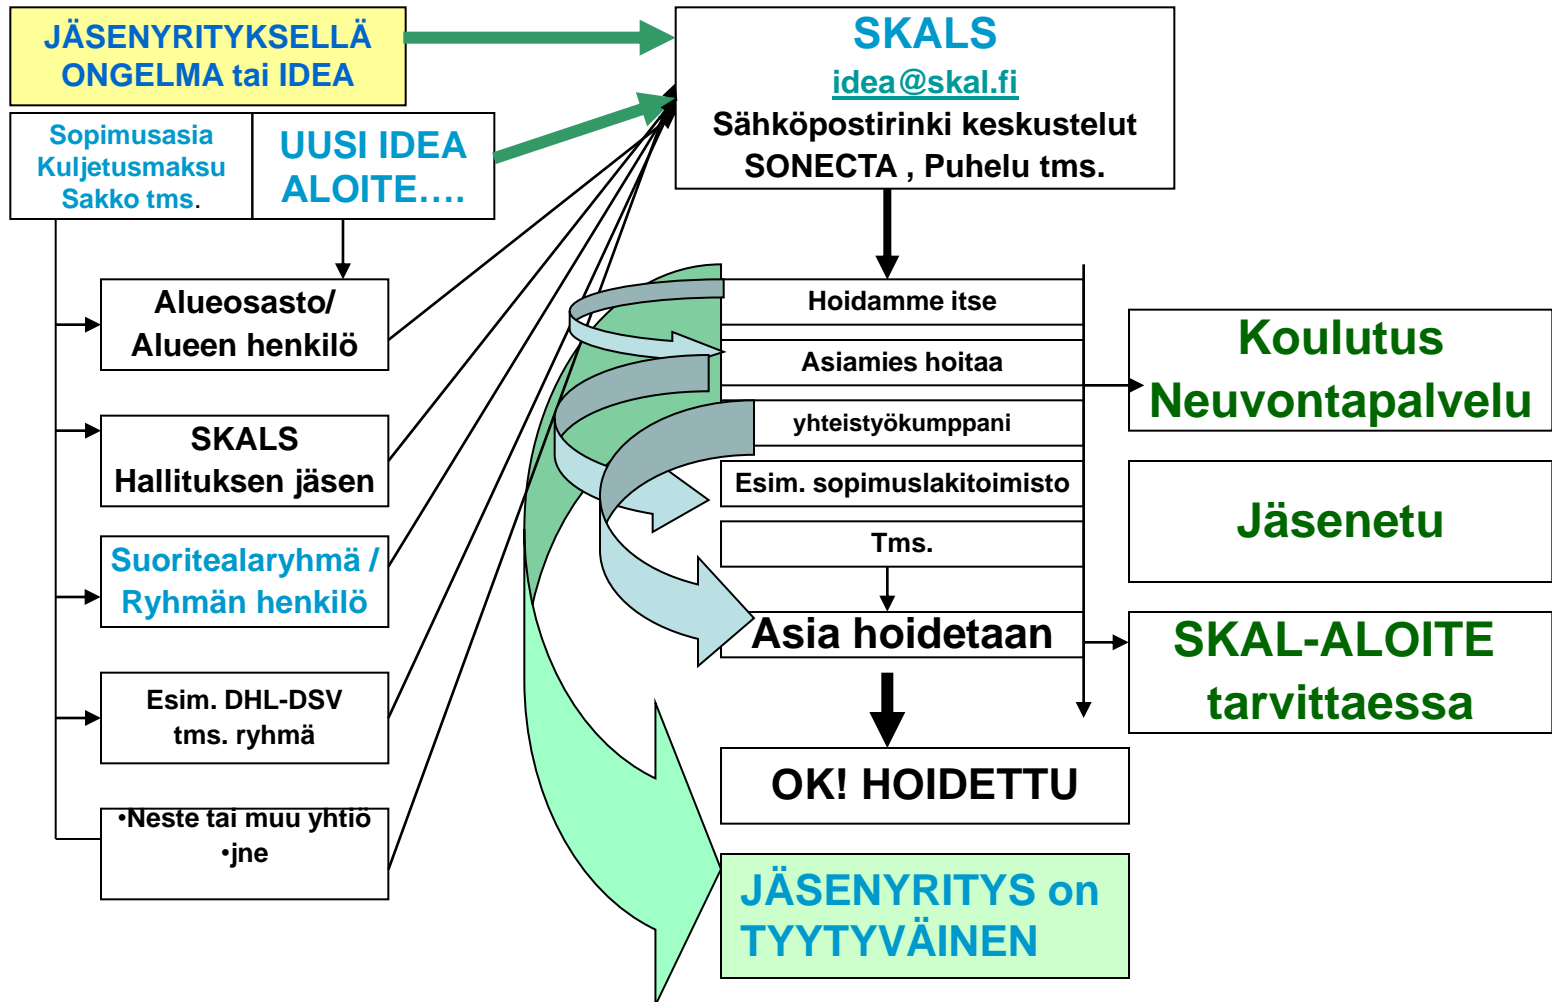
JÄSENYRITYKSELLÄ ONGELMA tai IDEA

SKALS
idea@skal.fi
Sähköpostirinki keskustelut
SONECTA , Puhelu tms.

Sopimusasia
Kuljetusmaksu
Sakko tms.

UUSI IDEA
ALOITE….

Alueosasto/
Alueen henkilö

SKALS
Hallituksen jäsen

Suoritealaryhmä /
Ryhmän henkilö

Esim. DHL-DSV
tms. ryhmä

•Neste tai muu yhtiö
•jne

Hoidamme itse

Asiamies hoitaa

yhteistyökumppani

Esim. sopimuslakitoimisto

Tms.

Asia hoidetaan

Koulutus
Neuvontapalvelu

Jäsenetu

SKAL-ALOITE
tarvittaessa

OK! HOIDETTU

JÄSENYRITYS on
TYYTYVÄINEN